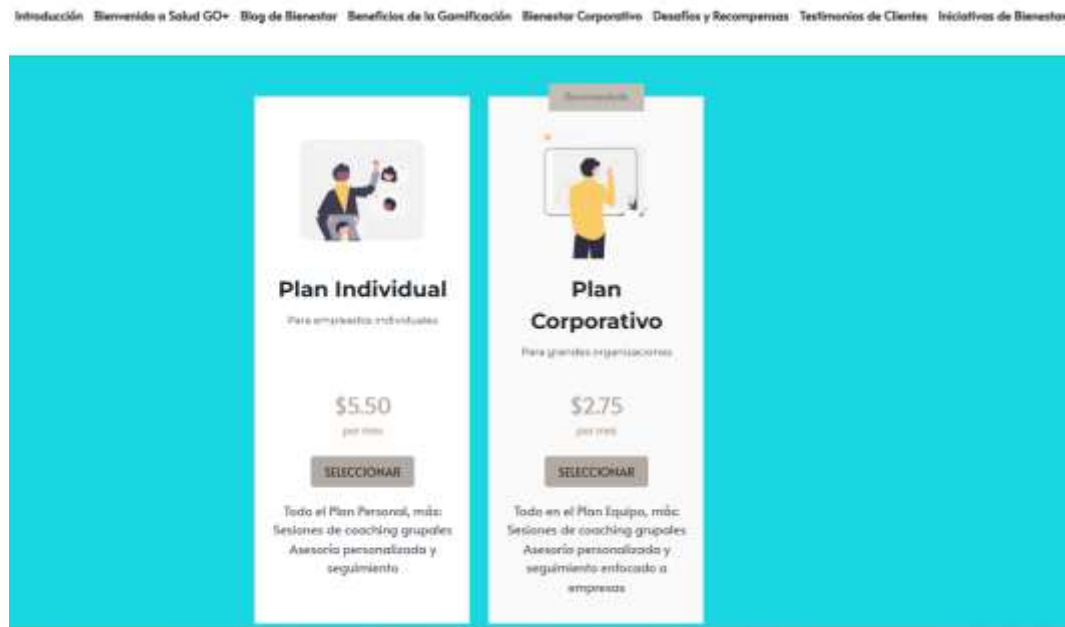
Introducción Bienvenido a Salud GO+ Blog de Bienestar Beneficios de la Gamificación Bienestar Corporativo Desafíos y Recompensas Testimonios de Clientes Iniciativas de Bienestar

Plan Individual

Para empresarios individuales

$5.50

por mes

SELECCIONAR

Todo el Plan Personal, más: Sesiones de coaching grupales Asesoría personalizada y seguimiento

Recomendado

Plan Corporativo

Para grandes organizaciones

$2.75

por mes

SELECCIONAR

Todo en el Plan Equipo, más: Sesiones de coaching grupales Asesoría personalizada y seguimiento enfocado a empresas